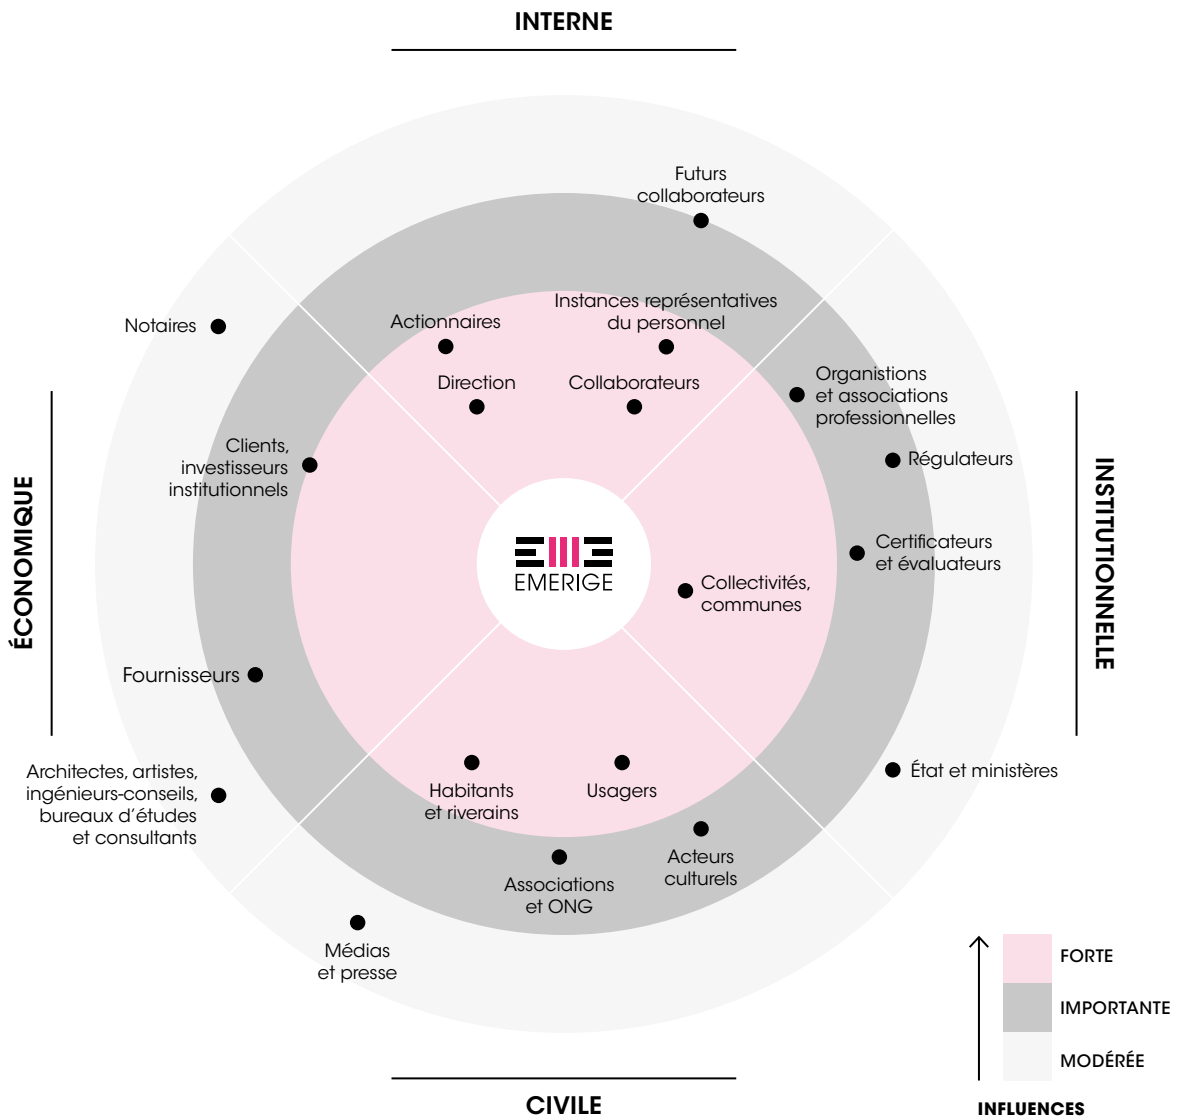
INTERNE

ÉCONOMIQUE

INSTITUTIONNELLE

CIVILE

Futurs collaborateurs

Notaires

Actionnaires

Instances représentatives du personnel

Direction

Collaborateurs

Organistions et associations professionnelles

Régulateurs

Clients, investisseurs institutionnels

EMERIGE

Certificateurs et évaluateurs

Collectivités, communes

Fournisseurs

Architectes, artistes, ingénieurs-conseils, bureaux d'études et consultants

Habitants et riverains

Usagers

État et ministères

Acteurs culturels

Associations et ONG

Médias et presse

FORTE

IMPORTANTE

MODÉRÉE

INFLUENCES